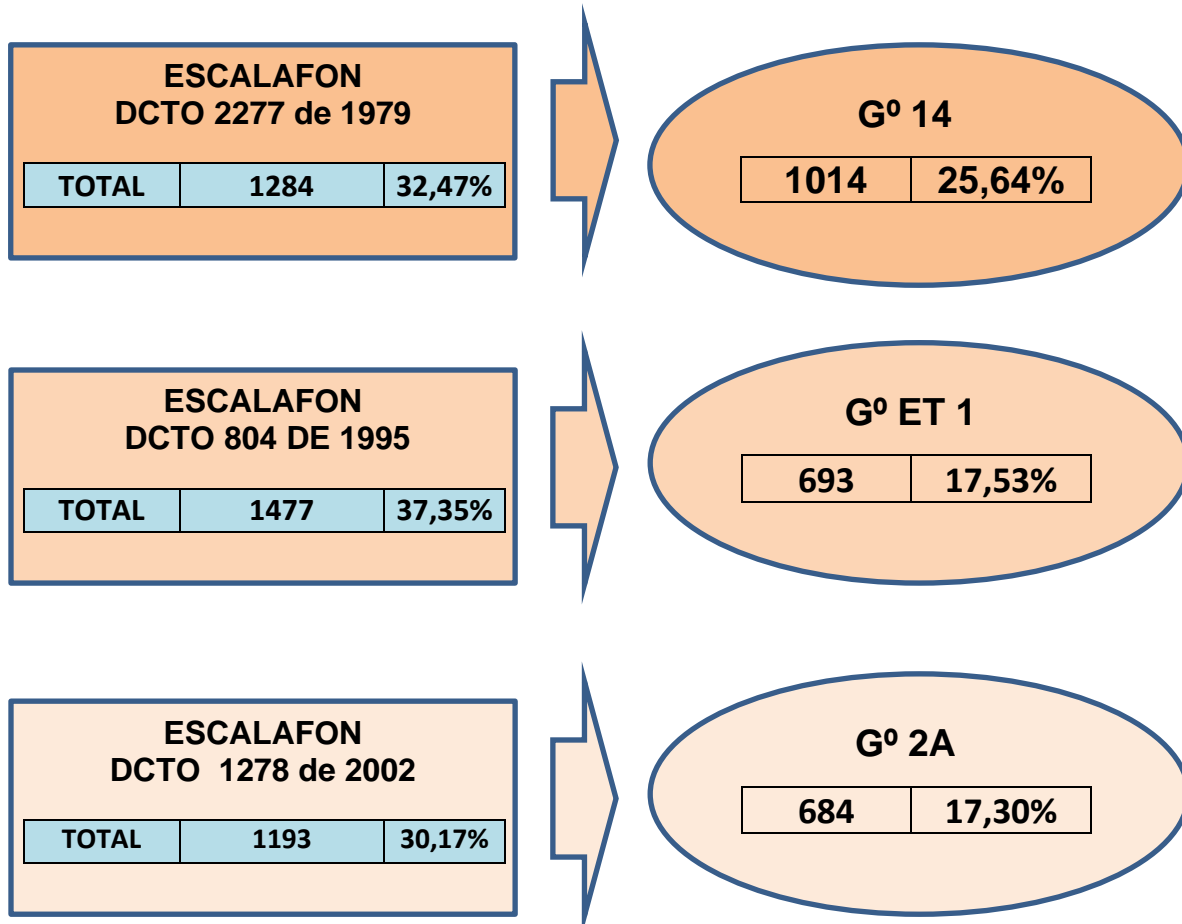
ESCALAFON
DCTO 2277 de 1979

| TOTAL | 1284 | 32,47% |
|---|---|---|

Gº 14

| 1014 | 25,64% |
|---|---|

ESCALAFON
DCTO 804 DE 1995

| TOTAL | 1477 | 37,35% |
|---|---|---|

Gº ET 1

| 693 | 17,53% |
|---|---|

ESCALAFON
DCTO 1278 de 2002

| TOTAL | 1193 | 30,17% |
|---|---|---|

Gº 2A

| 684 | 17,30% |
|---|---|